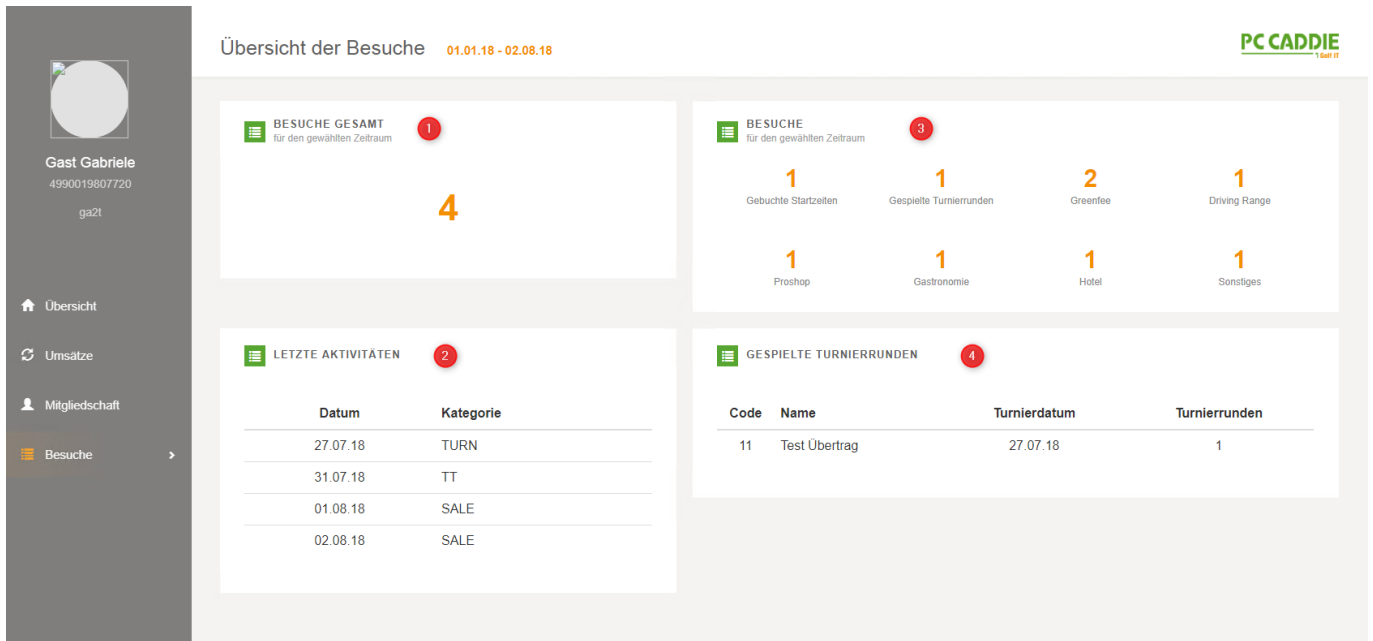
Gast Gabriele
4990019807720
ga2t

Übersicht
Umsätze
Mitgliedschaft
Besuche

Übersicht der Besuche 01.01.18 - 02.08.18

PC CADDIE
1 Golf IT

BESUCHE GESAMT
für den gewählten Zeitraum
1

4

BESUCHE
für den gewählten Zeitraum
3

1
Gebuchte Startzeiten
1
Gespielte Turnierrunden
2
Greenfee
1
Driving Range
1
Proshop
1
Gastronomie
1
Hotel
1
Sonstiges

LETZTE AKTIVITÄTEN
2

| Datum | Kategorie |
|---|---|
| 27.07.18 | TURN |
| 31.07.18 | TT |
| 01.08.18 | SALE |
| 02.08.18 | SALE |

GESPIELTE TURNIERRUNDEN
4

| Code | Name | Turnierdatum | Turnierrunden |
|---|---|---|---|
| 11 | Test Übertrag | 27.07.18 | 1 |